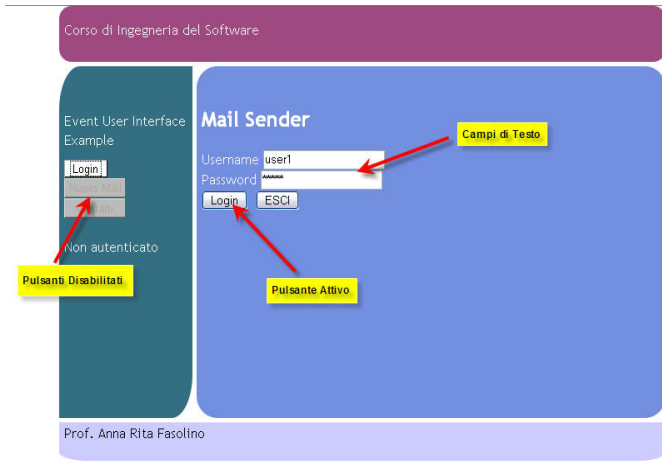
Corso di Ingegneria del Software

Event User Interface Example

Login

Nuova Mail

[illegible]

Non autenticato

Pulsanti Disabilitati

Mail Sender

Campi di Testo

Username user1

Password *****

Login ESCI

Pulsante Attivo

Prof. Anna Rita Fasolino